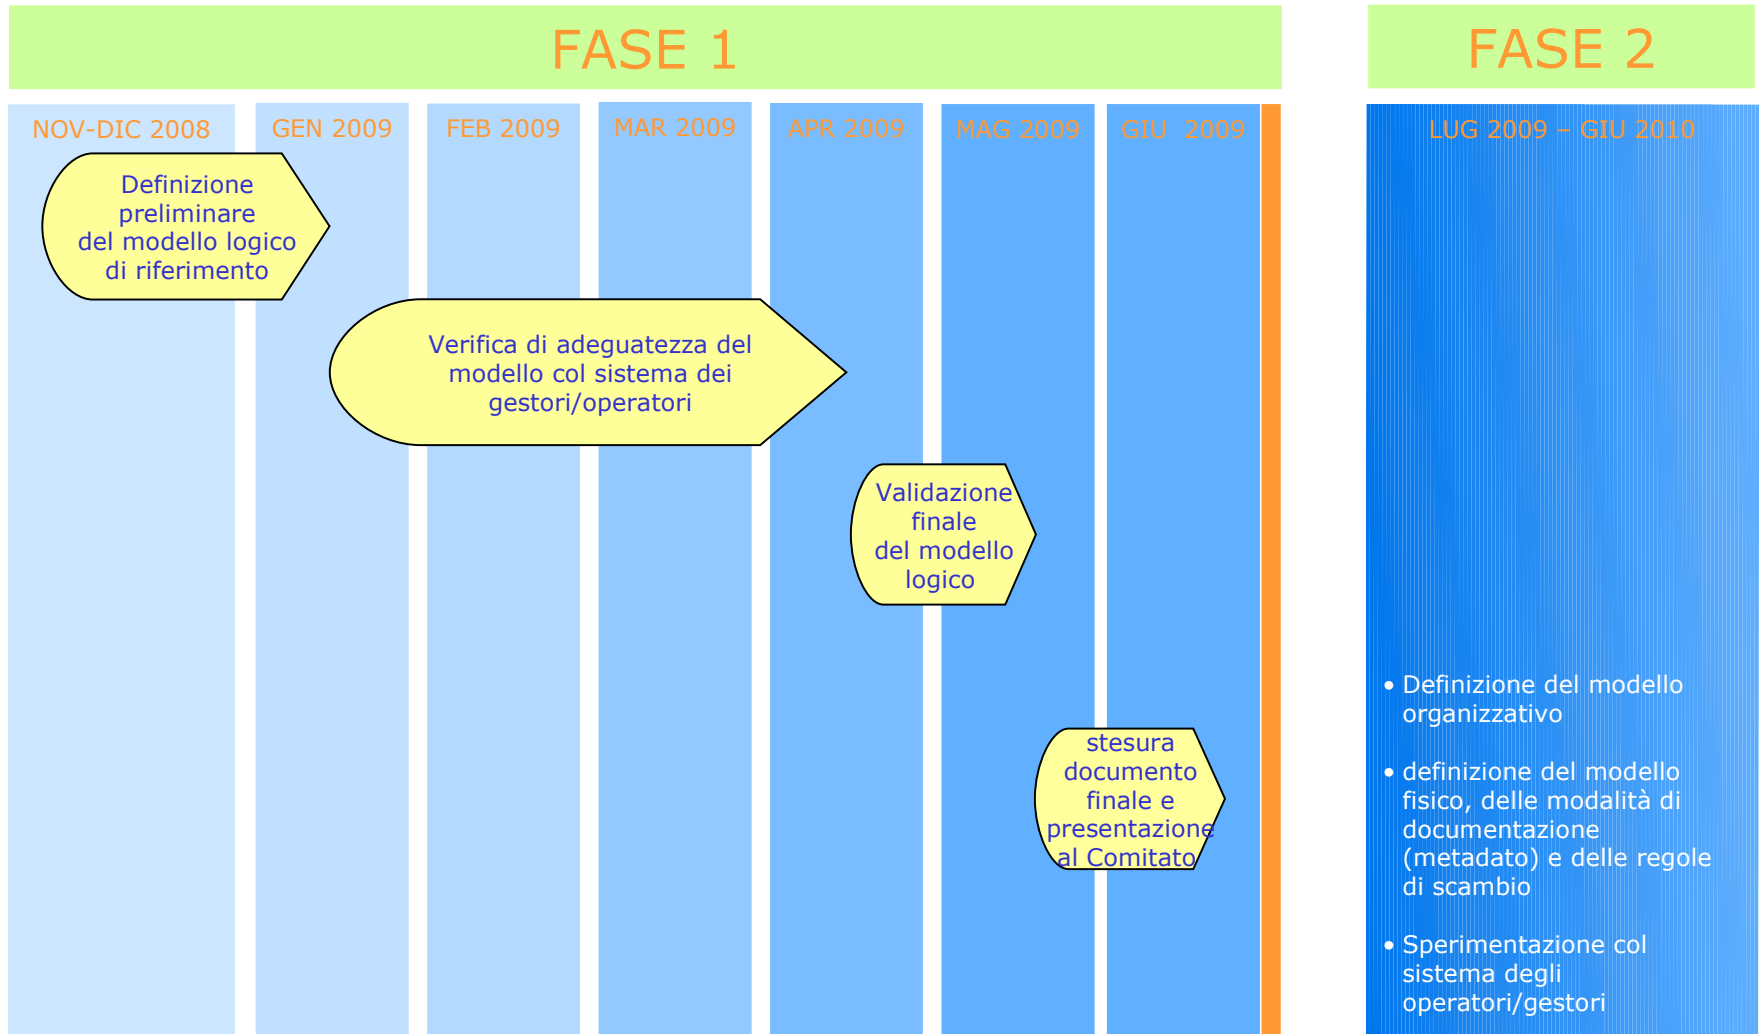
FASE 1

FASE 2

NOV-DIC 2008

GEN 2009

FEB 2009

MAR 2009

APR 2009

MAG 2009

GIU 2009

LUG 2009 – GIU 2010

Definizione preliminare del modello logico di riferimento

Verifica di adeguatezza del modello col sistema dei gestori/operatori

Validazione finale del modello logico

stesura documento finale e presentazione al Comitato

• Definizione del modello organizzativo

• definizione del modello fisico, delle modalità di documentazione (metadato) e delle regole di scambio

• Sperimentazione col sistema degli operatori/gestori